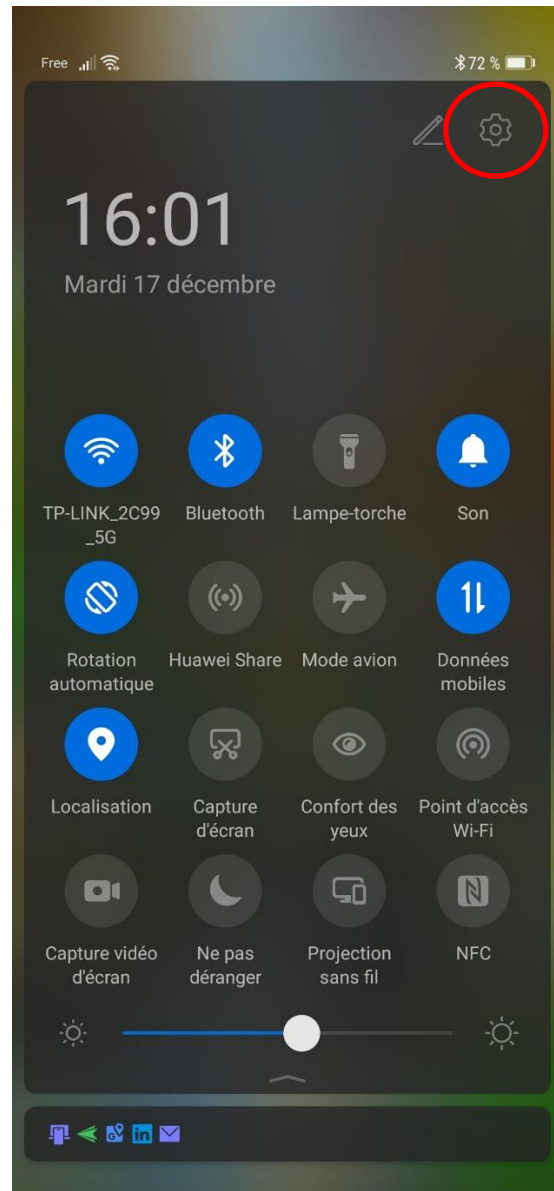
Free

72 %

16:01

Mardi 17 décembre

TP-LINK_2C99_5G

Bluetooth

Lampe-torche

Son

Rotation automatique

Huawei Share

Mode avion

Données mobiles

Localisation

Capture d'écran

Confort des yeux

Point d'accès Wi-Fi

Capture vidéo d'écran

Ne pas déranger

Projection sans fil

NFC